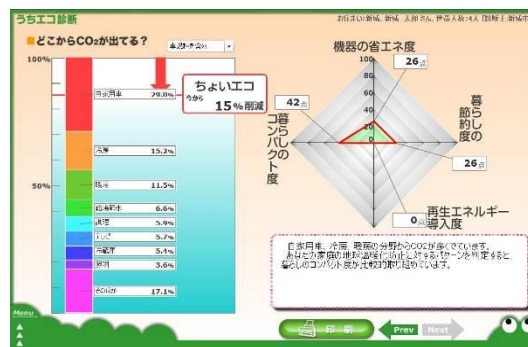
うちエコ診断

お住まい:新潟、新潟 太郎さん、世帯人数:4人 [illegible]

■どこからCO2が出てる?

100%

自家用車 29.8%

ちょいエコ
今から 15%削減

冷房 15.2%

50%

暖房 11.5%

給湯 6.6%

照明 5.9%

テレビ 5.7%

冷蔵庫 5.4%

厨房 3.6%

その他 17.1%

機器の省エネ度

100

80

26点

暮らしの節約度

42点

コンパクト度

26点

0点

再生エネルギー導入度

自家用車、冷房、暖房の分野からCO2が多く出ています。
あなたのご家庭の地球温暖化防止に対する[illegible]を判定すると、暮らしのコンパクト度が比較的取り組めています。

Menu

印刷

Prev

Next